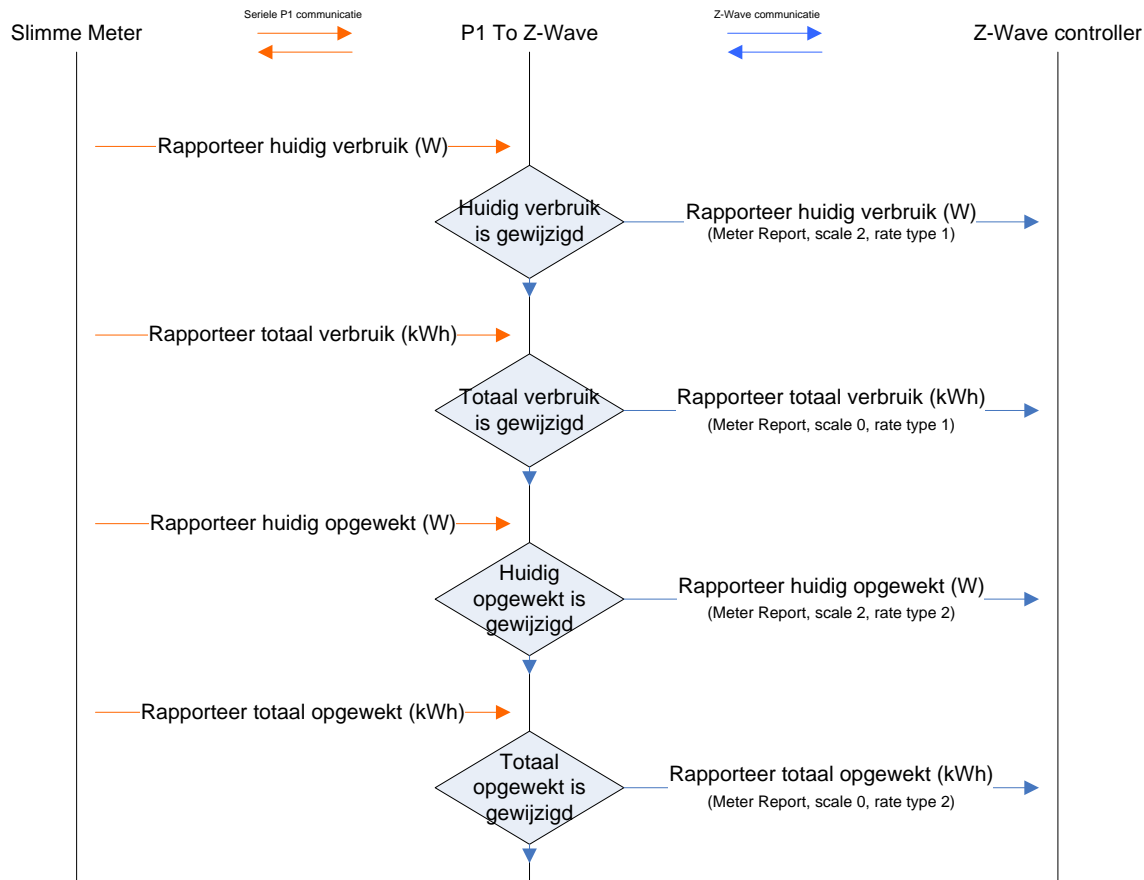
Slimme Meter

Seriele P1 communicatie

P1 To Z-Wave

Z-Wave communicatie

Z-Wave controller

Rapporteer huidig verbruik (W)

Huidig verbruik is gewijzigd

Rapporteer huidig verbruik (W)
(Meter Report, scale 2, rate type 1)

Rapporteer totaal verbruik (kWh)

Totaal verbruik is gewijzigd

Rapporteer totaal verbruik (kWh)
(Meter Report, scale 0, rate type 1)

Rapporteer huidig opgewekt (W)

Huidig opgewekt is gewijzigd

Rapporteer huidig opgewekt (W)
(Meter Report, scale 2, rate type 2)

Rapporteer totaal opgewekt (kWh)

Totaal opgewekt is gewijzigd

Rapporteer totaal opgewekt (kWh)
(Meter Report, scale 0, rate type 2)